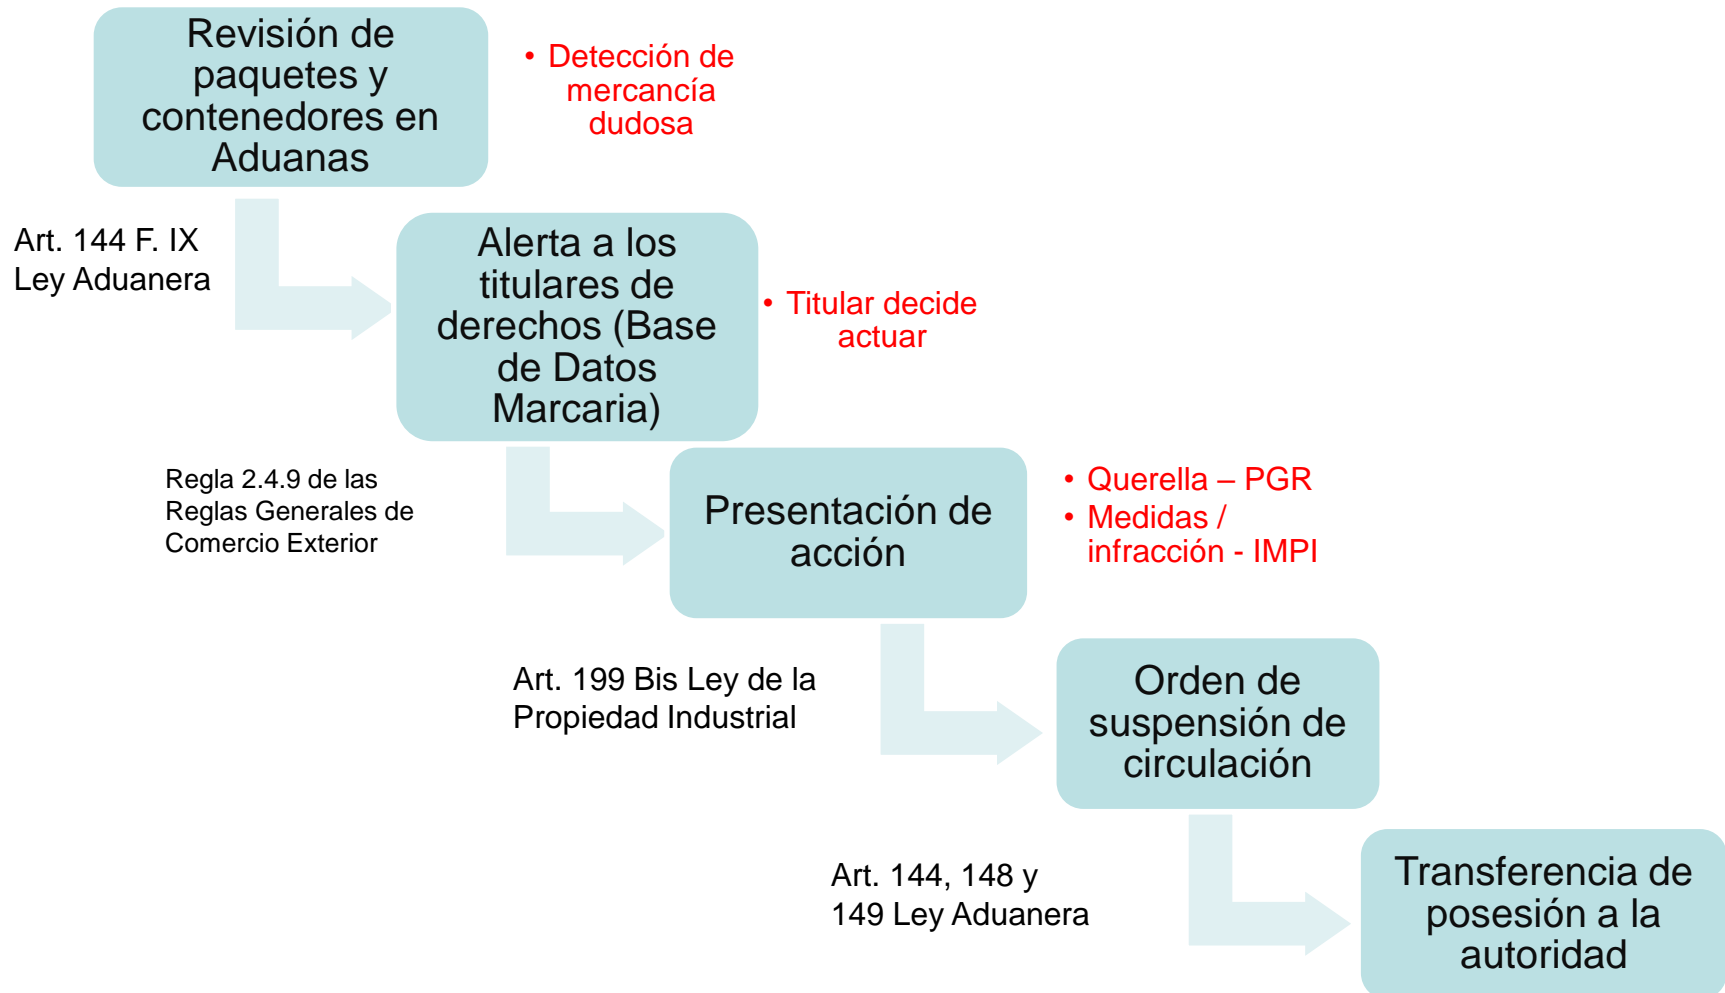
Revisión de paquetes y contenedores en Aduanas

• Detección de mercancía dudosa

Art. 144 F. IX Ley Aduanera

Alerta a los titulares de derechos (Base de Datos Marcaria)

• Titular decide actuar

Regla 2.4.9 de las Reglas Generales de Comercio Exterior

Presentación de acción

• Querella – PGR
• Medidas / infracción - IMPI

Art. 199 Bis Ley de la Propiedad Industrial

Orden de suspensión de circulación

Art. 144, 148 y 149 Ley Aduanera

Transferencia de posesión a la autoridad